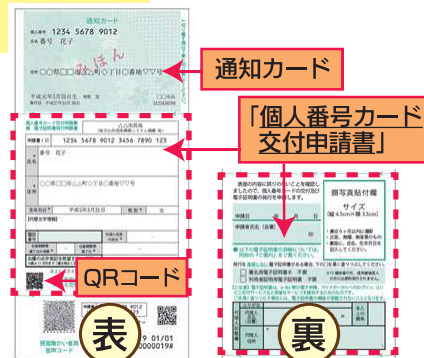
通知カード
1234 5678 9012
番号 花子
みほん
○○県□□市△△町○丁目○番地○○号
平成元年3月31日生

通知カード

「個人番号カード交付申請書」

1234 5678 9012 3456 7890 123
番号 花子
○○県□□市△△町○丁目○番地○○号
平成元年3月31日生

QRコード

9 01/01
000019#

視覚障がい者用
音声コード

表

顔写真貼付欄
サイズ
(縦4.5cm×横3.5cm)

裏